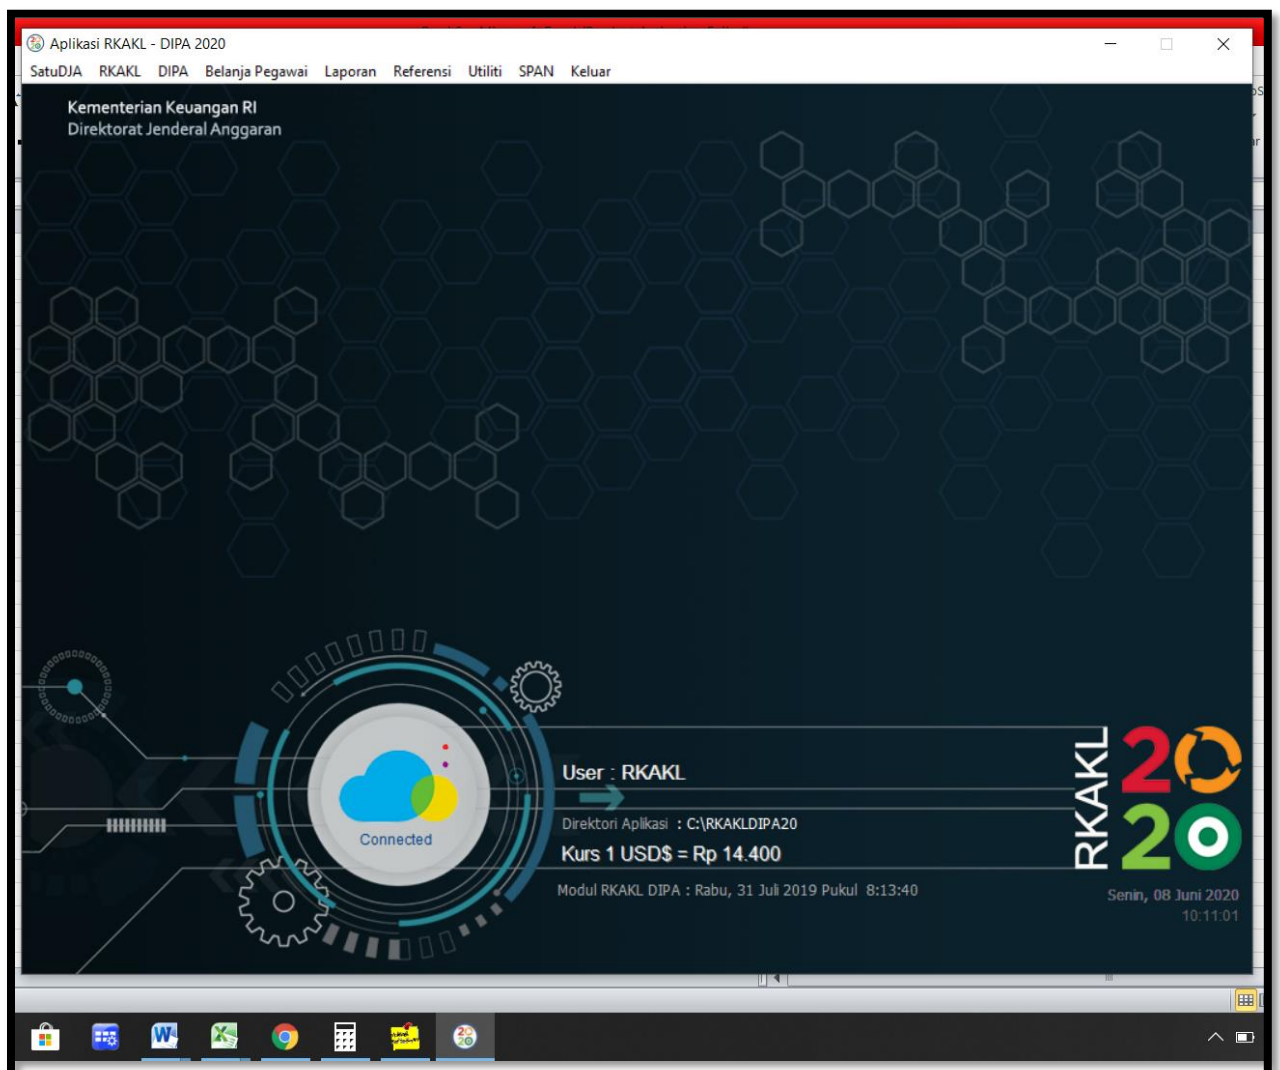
Aplikasi RKAKL - DIPA 2020

SatuDJA RKAKL DIPA Belanja Pegawai Laporan Referensi Utiliti SPAN Keluar

Kementerian Keuangan RI
Direktorat Jenderal Anggaran

Connected

User : RKAKL

Direktori Aplikasi : C:\RKAKLDIPA20

Kurs 1 USD$ = Rp 14.400

Modul RKAKL DIPA : Rabu, 31 Juli 2019 Pukul 8:13:40

RKAKL 2020

Senin, 08 Juni 2020
10:11:01